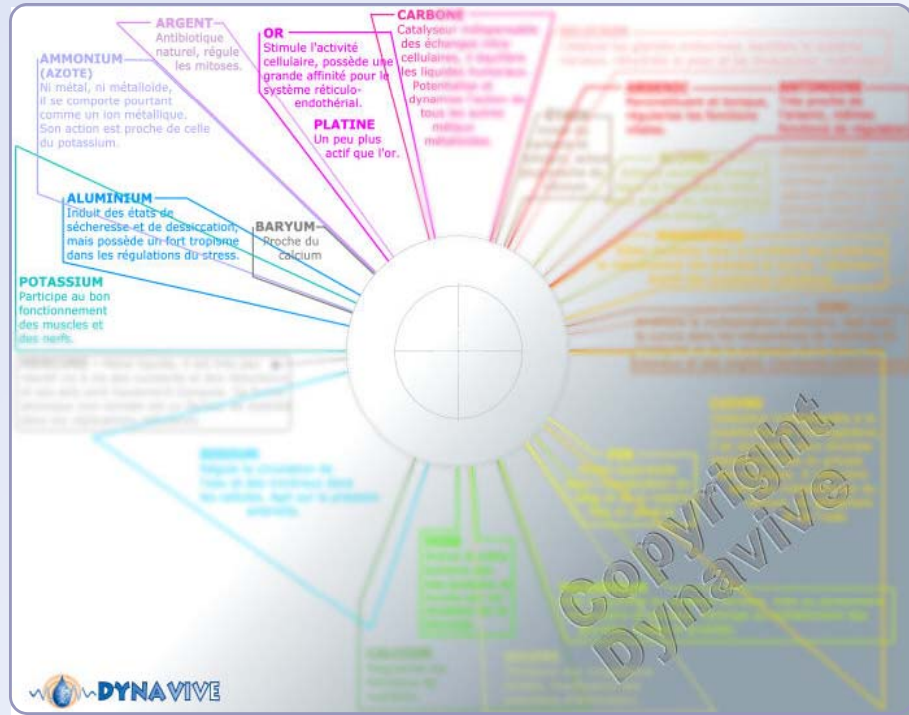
ARGENT
Antibiotique naturel, régule les mitoses.

AMMONIUM (AZOTE)
Ni métal, ni métalloïde, il se comporte pourtant comme un ion métallique. Son action est proche de celle du potassium.

OR
Stimule l'activité cellulaire, possède une grande affinité pour le système réticulo-endothérial.

PLATINE
Un peu plus actif que l'or.

CARBONE
Catalyseur indispensable des échanges intra cellulaires, il équilibre les liquides humoraux. Potentialise et dynamise l'action de tous les autres métaux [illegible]

ALUMINIUM
Induit des états de sécheresse et de dessiccation, mais possède un fort tropisme dans les régulations du stress.

BARYUM
Proche du calcium

POTASSIUM
Participe au bon fonctionnement des muscles et des nerfs.

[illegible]

Copyright Dynavive

DYNAVIVE